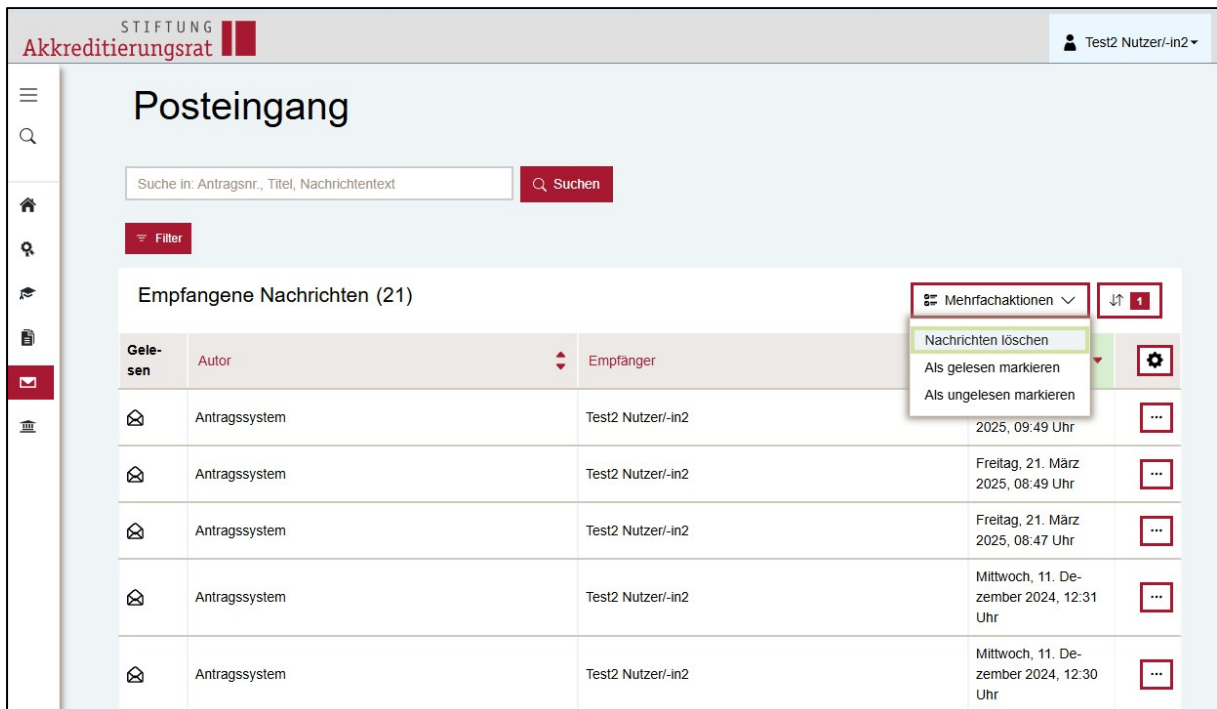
STIFTUNG
Akkreditierungsrat

Test2 Nutzer/-in2

Posteingang

Suche in: Antragsnr., Titel, Nachrichtentext

Suchen

Filter

Empfangene Nachrichten (21)

Mehrfachaktionen

1

Nachrichten löschen
Als gelesen markieren
Als ungelesen markieren

| Gelesen | Autor | Empfänger | | |
|---|---|---|---|---|
| | Antragssystem | Test2 Nutzer/-in2 | 2025, 09:49 Uhr | ··· |
| | Antragssystem | Test2 Nutzer/-in2 | Freitag, 21. März 2025, 08:49 Uhr | ··· |
| | Antragssystem | Test2 Nutzer/-in2 | Freitag, 21. März 2025, 08:47 Uhr | ··· |
| | Antragssystem | Test2 Nutzer/-in2 | Mittwoch, 11. Dezember 2024, 12:31 Uhr | ··· |
| | Antragssystem | Test2 Nutzer/-in2 | Mittwoch, 11. Dezember 2024, 12:30 Uhr | ··· |